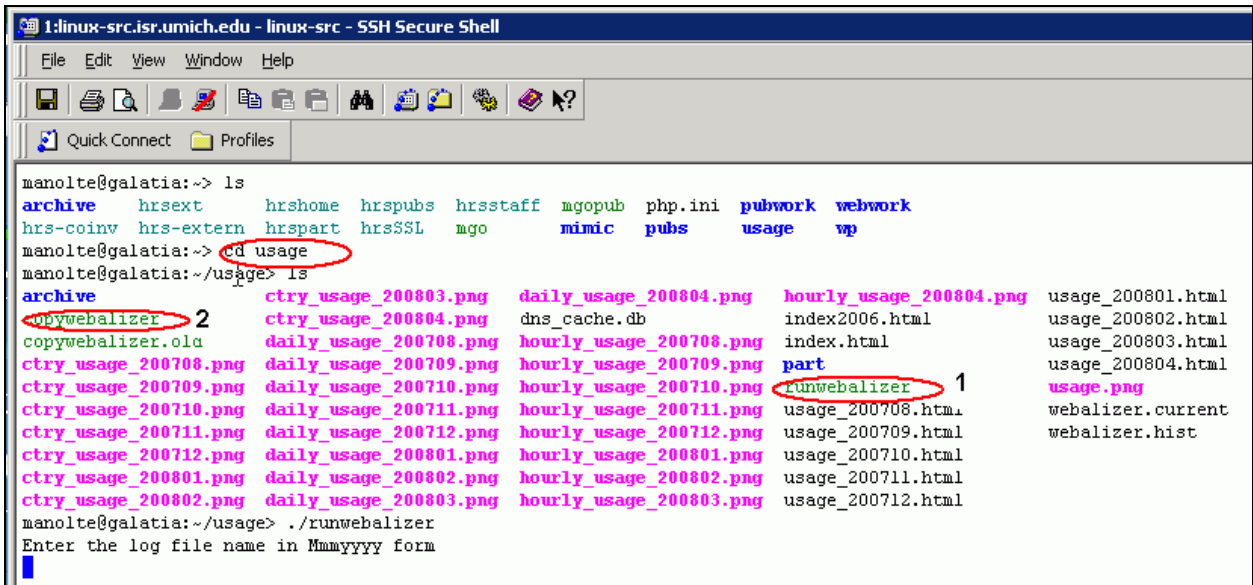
1:linux-src.isr.umich.edu - linux-src - SSH Secure Shell

File Edit View Window Help

Quick Connect Profiles

manolte@galatia:~> ls
archive hrsext hrshome hrspubs hrsstaff mgopub php.ini pubwork webwork
hrs-coinv hrs-extern hrspart hrsSSL mgo mimic pubs usage wp
manolte@galatia:~> cd usage
manolte@galatia:~/usage> ls
archive ctry_usage_200803.png daily_usage_200804.png hourly_usage_200804.png usage_200801.html
copywebalizer 2 ctry_usage_200804.png dns_cache.db index2006.html usage_200802.html
copywebalizer.old daily_usage_200708.png hourly_usage_200708.png index.html usage_200803.html
ctry_usage_200708.png daily_usage_200709.png hourly_usage_200709.png part usage_200804.html
ctry_usage_200709.png daily_usage_200710.png hourly_usage_200710.png runwebalizer 1 usage.png
ctry_usage_200710.png daily_usage_200711.png hourly_usage_200711.png usage_200708.html webalizer.current
ctry_usage_200711.png daily_usage_200712.png hourly_usage_200712.png usage_200709.html webalizer.hist
ctry_usage_200712.png daily_usage_200801.png hourly_usage_200801.png usage_200710.html
ctry_usage_200801.png daily_usage_200802.png hourly_usage_200802.png usage_200711.html
ctry_usage_200802.png daily_usage_200803.png hourly_usage_200803.png usage_200712.html
manolte@galatia:~/usage> ./runwebalizer
Enter the log file name in Mmmyyyy form